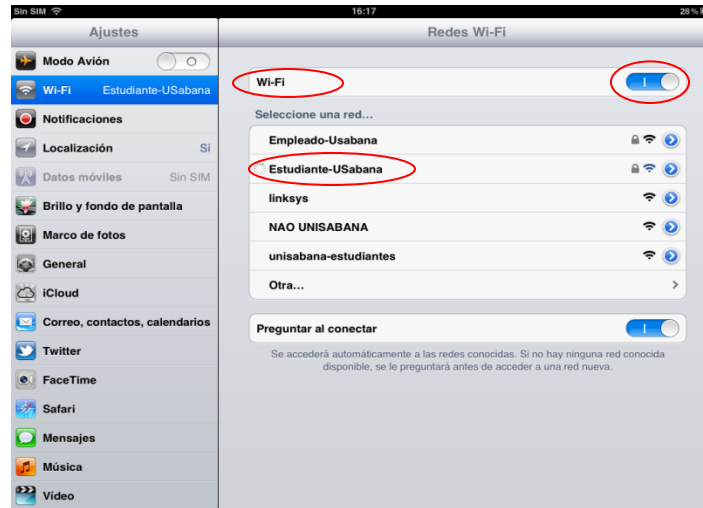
Sin SIM
16:17
28%

Ajustes
Modo Avión O
Wi-Fi Estudiante-USabana
Notificaciones
Localización Sí
Datos móviles Sin SIM
Brillo y fondo de pantalla
Marco de fotos
General
iCloud
Correo, contactos, calendarios
Twitter
FaceTime
Safari
Mensajes
Música
Vídeo

Redes Wi-Fi
Wi-Fi I
Seleccione una red...
Empleado-Usabana
Estudiante-USabana
linksys
NAO UNISABANA
unisabana-estudiantes
Otra...

Preguntar al conectar I
Se accederá automáticamente a las redes conocidas. Si no hay ninguna red conocida disponible, se le preguntará antes de acceder a una red nueva.